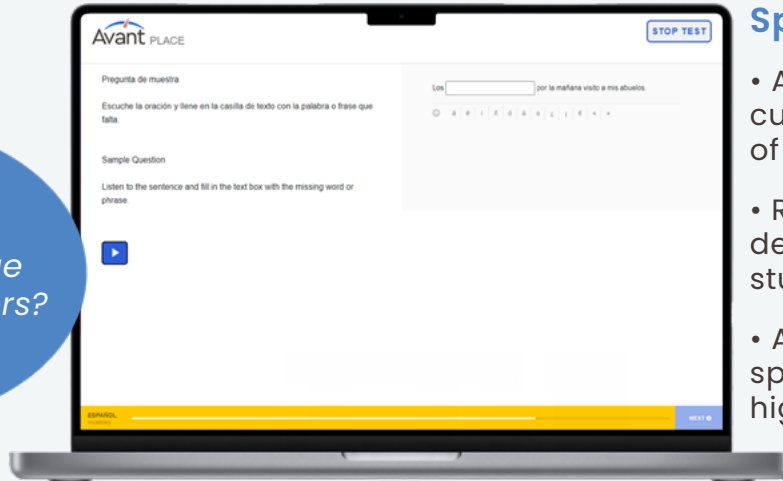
Avant PLACE

STOP TEST

Pregunta de muestra

Escuche la oración y llene en la casilla de texto con la palabra o frase que falta.

Sample Question

Listen to the sentence and fill in the text box with the missing word or phrase.

Los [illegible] por la mañana visito a mis abuelos.

á é í ó ú ü ñ ¿ ¡ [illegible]

ESPAÑOL

NEXT

Sp

• A
cu
of

• R
de
stu

• A
sp
hig

ve
rs?